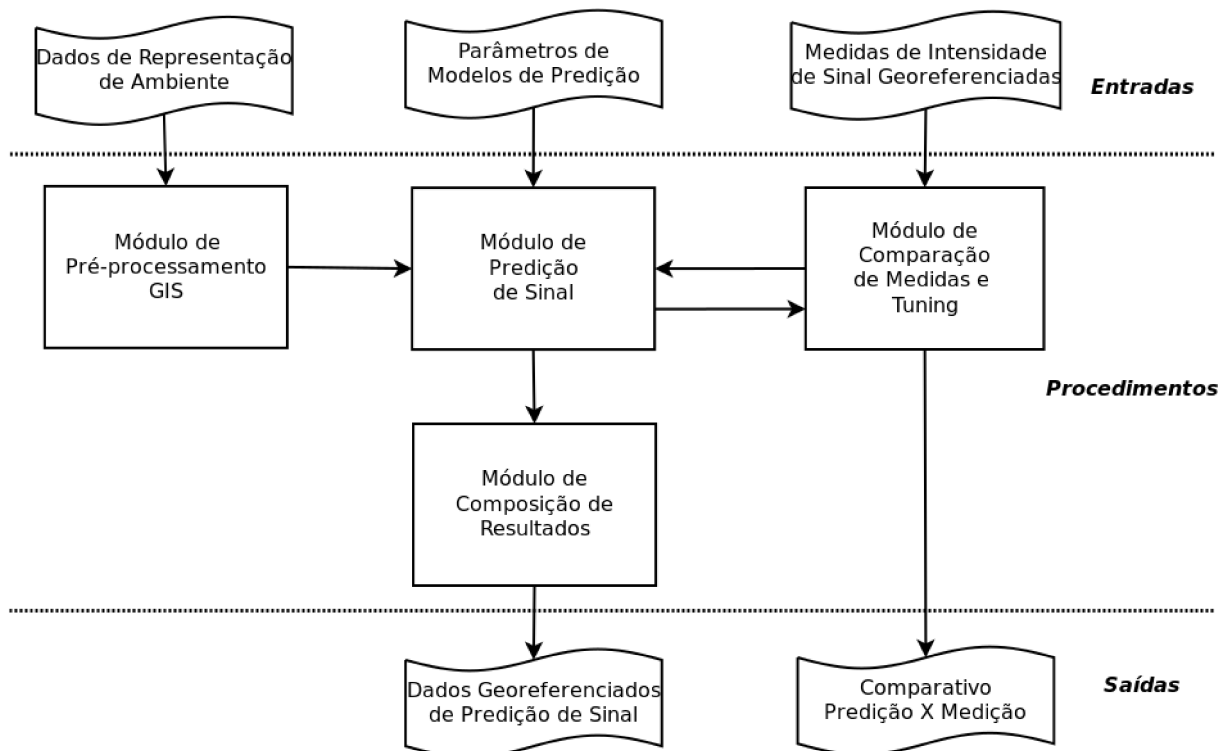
Dados de Representação de Ambiente

Parâmetros de Modelos de Predição

Medidas de Intensidade de Sinal Georeferenciadas

Entradas

Módulo de Pré-processamento GIS

Módulo de Predição de Sinal

Módulo de Comparação de Medidas e Tuning

Procedimentos

Módulo de Composição de Resultados

Dados Georeferenciados de Predição de Sinal

Comparativo Predição X Medição

Saídas